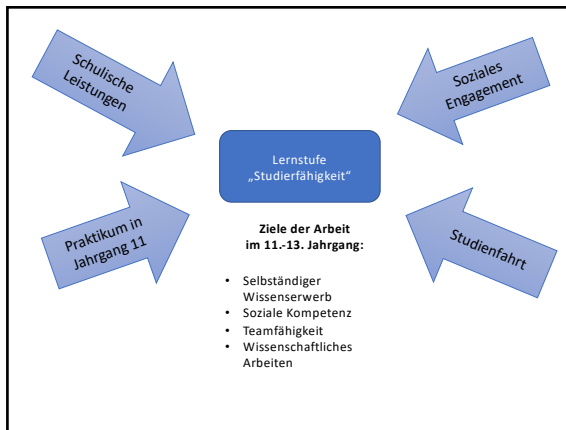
Schulische Leistungen

Soziales Engagement

Lernstufe „Studierfähigkeit"

Praktikum in Jahrgang 11

Studienfahrt

**Ziele der Arbeit im 11.-13. Jahrgang:**

- Selbständiger Wissenserwerb
- Soziale Kompetenz
- Teamfähigkeit
- Wissenschaftliches Arbeiten